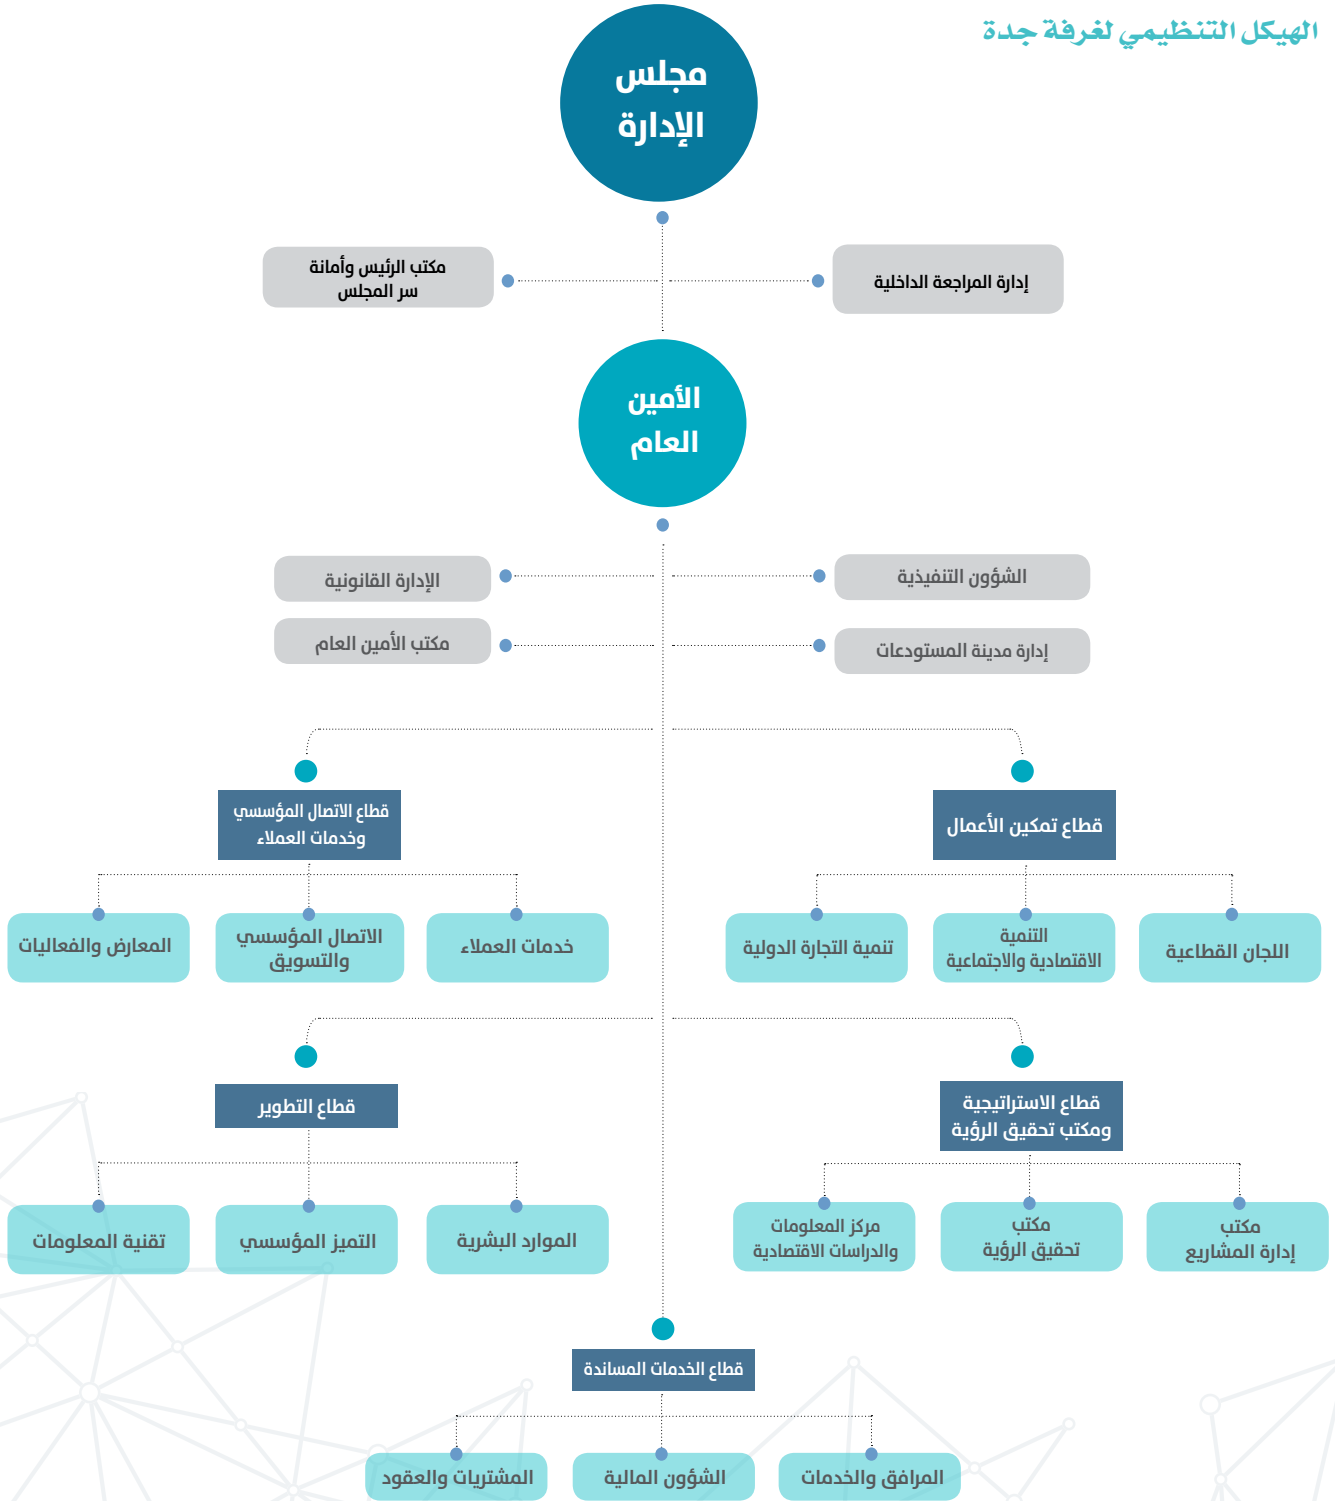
الهيكل التنظيمي لغرفة جدة

مجلس الإدارة

إدارة المراجعة الداخلية

مكتب الرئيس وأمانة سر المجلس

الأمين العام

الشؤون التنفيذية

الإدارة القانونية

إدارة مدينة المستودعات

مكتب الأمين العام

قطاع تمكين الأعمال

اللجان القطاعية

التنمية الاقتصادية والاجتماعية

تنمية التجارة الدولية

قطاع الاتصال المؤسسي وخدمات العملاء

خدمات العملاء

الاتصال المؤسسي والتسويق

المعارض والفعاليات

قطاع الاستراتيجية ومكتب تحقيق الرؤية

مكتب إدارة المشاريع

مكتب تحقيق الرؤية

مركز المعلومات والدراسات الاقتصادية

قطاع التطوير

الموارد البشرية

التميز المؤسسي

تقنية المعلومات

قطاع الخدمات المساندة

المرافق والخدمات

الشؤون المالية

المشتريات والعقود